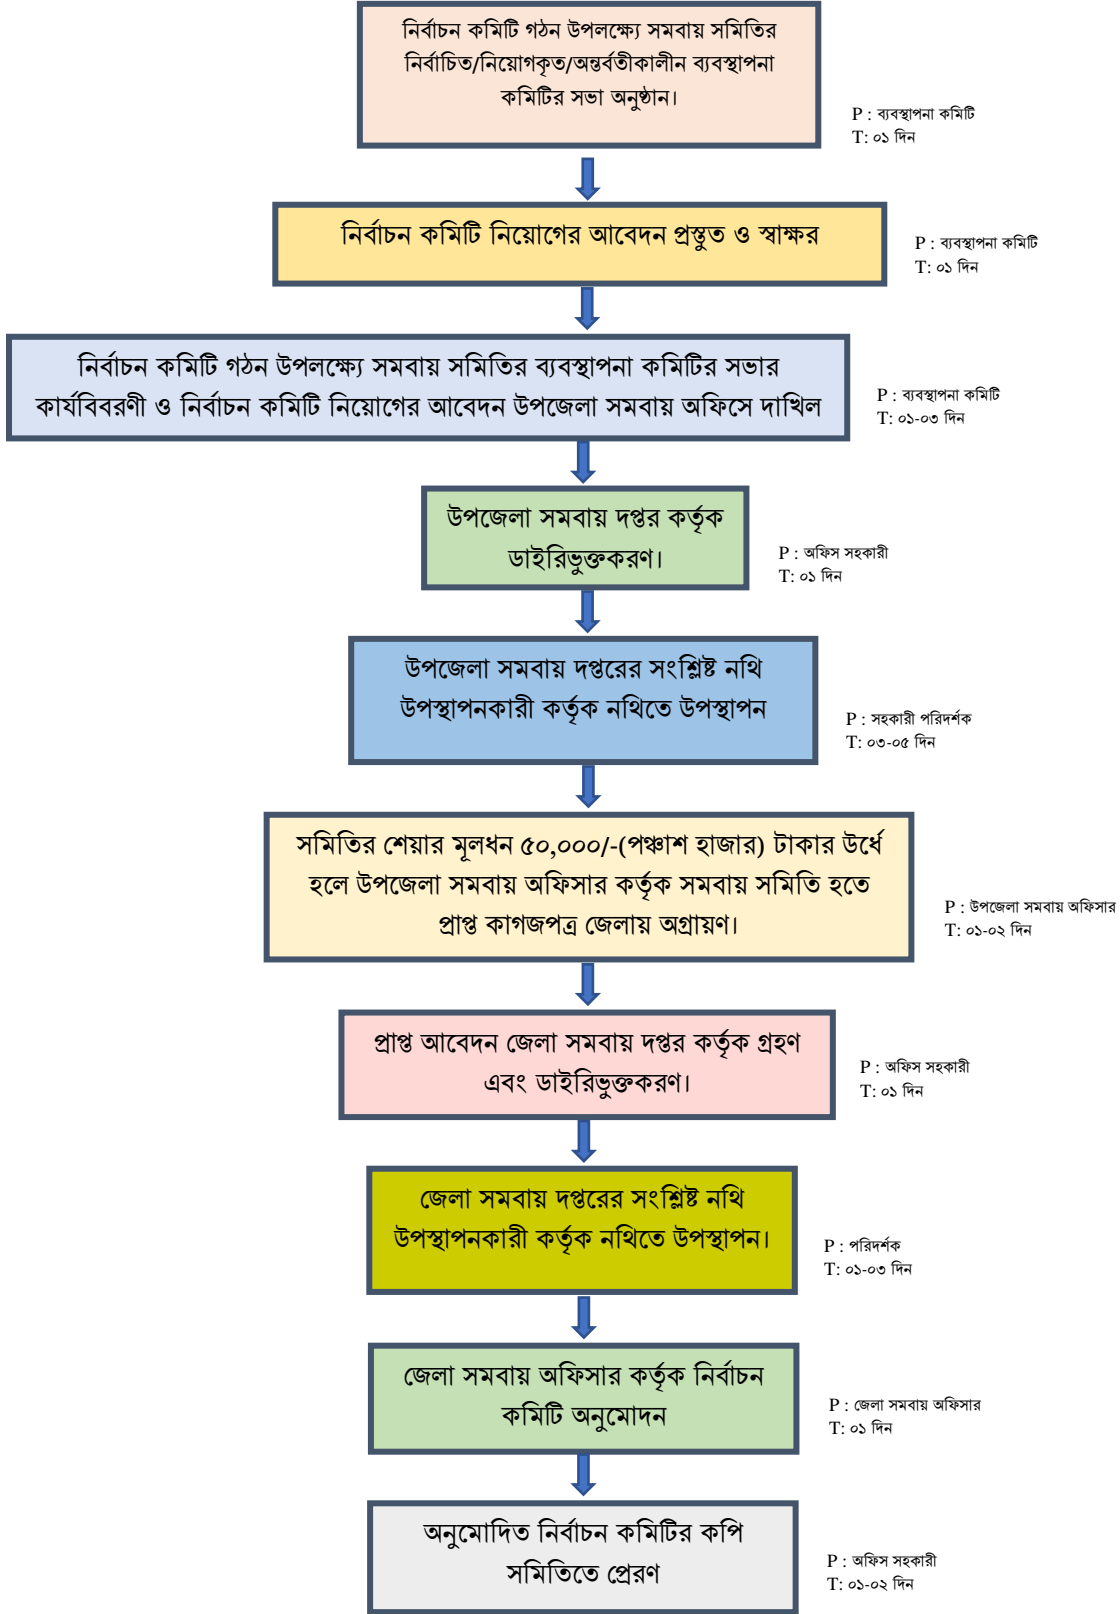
নির্বাচন কমিটি গঠন উপলক্ষ্যে সমবায় সমিতির নির্বাচিত/নিয়োগকৃত/অন্তর্বতীকালীন ব্যবস্থাপনা কমিটির সভা অনুষ্ঠান।

P : ব্যবস্থাপনা কমিটি
T: ০১ দিন

নির্বাচন কমিটি নিয়োগের আবেদন প্রস্তুত ও স্বাক্ষর

P : ব্যবস্থাপনা কমিটি
T: ০১ দিন

নির্বাচন কমিটি গঠন উপলক্ষ্যে সমবায় সমিতির ব্যবস্থাপনা কমিটির সভার কার্যবিবরণী ও নির্বাচন কমিটি নিয়োগের আবেদন উপজেলা সমবায় অফিসে দাখিল

P : ব্যবস্থাপনা কমিটি
T: ০১-০৩ দিন

উপজেলা সমবায় দপ্তর কর্তৃক ডাইরিভুক্তকরণ।

P : অফিস সহকারী
T: ০১ দিন

উপজেলা সমবায় দপ্তরের সংশ্লিষ্ট নথি উপস্থাপনকারী কর্তৃক নথিতে উপস্থাপন

P : সহকারী পরিদর্শক
T: ০৩-০৫ দিন

সমিতির শেয়ার মূলধন ৫০,০০০/-(পঞ্চাশ হাজার) টাকার উর্ধে হলে উপজেলা সমবায় অফিসার কর্তৃক সমবায় সমিতি হতে প্রাপ্ত কাগজপত্র জেলায় অগ্রায়ণ।

P : উপজেলা সমবায় অফিসার
T: ০১-০২ দিন

প্রাপ্ত আবেদন জেলা সমবায় দপ্তর কর্তৃক গ্রহণ এবং ডাইরিভুক্তকরণ।

P : অফিস সহকারী
T: ০১ দিন

জেলা সমবায় দপ্তরের সংশ্লিষ্ট নথি উপস্থাপনকারী কর্তৃক নথিতে উপস্থাপন।

P : পরিদর্শক
T: ০১-০৩ দিন

জেলা সমবায় অফিসার কর্তৃক নির্বাচন কমিটি অনুমোদন

P : জেলা সমবায় অফিসার
T: ০১ দিন

অনুমোদিত নির্বাচন কমিটির কপি সমিতিতে প্রেরণ

P : অফিস সহকারী
T: ০১-০২ দিন